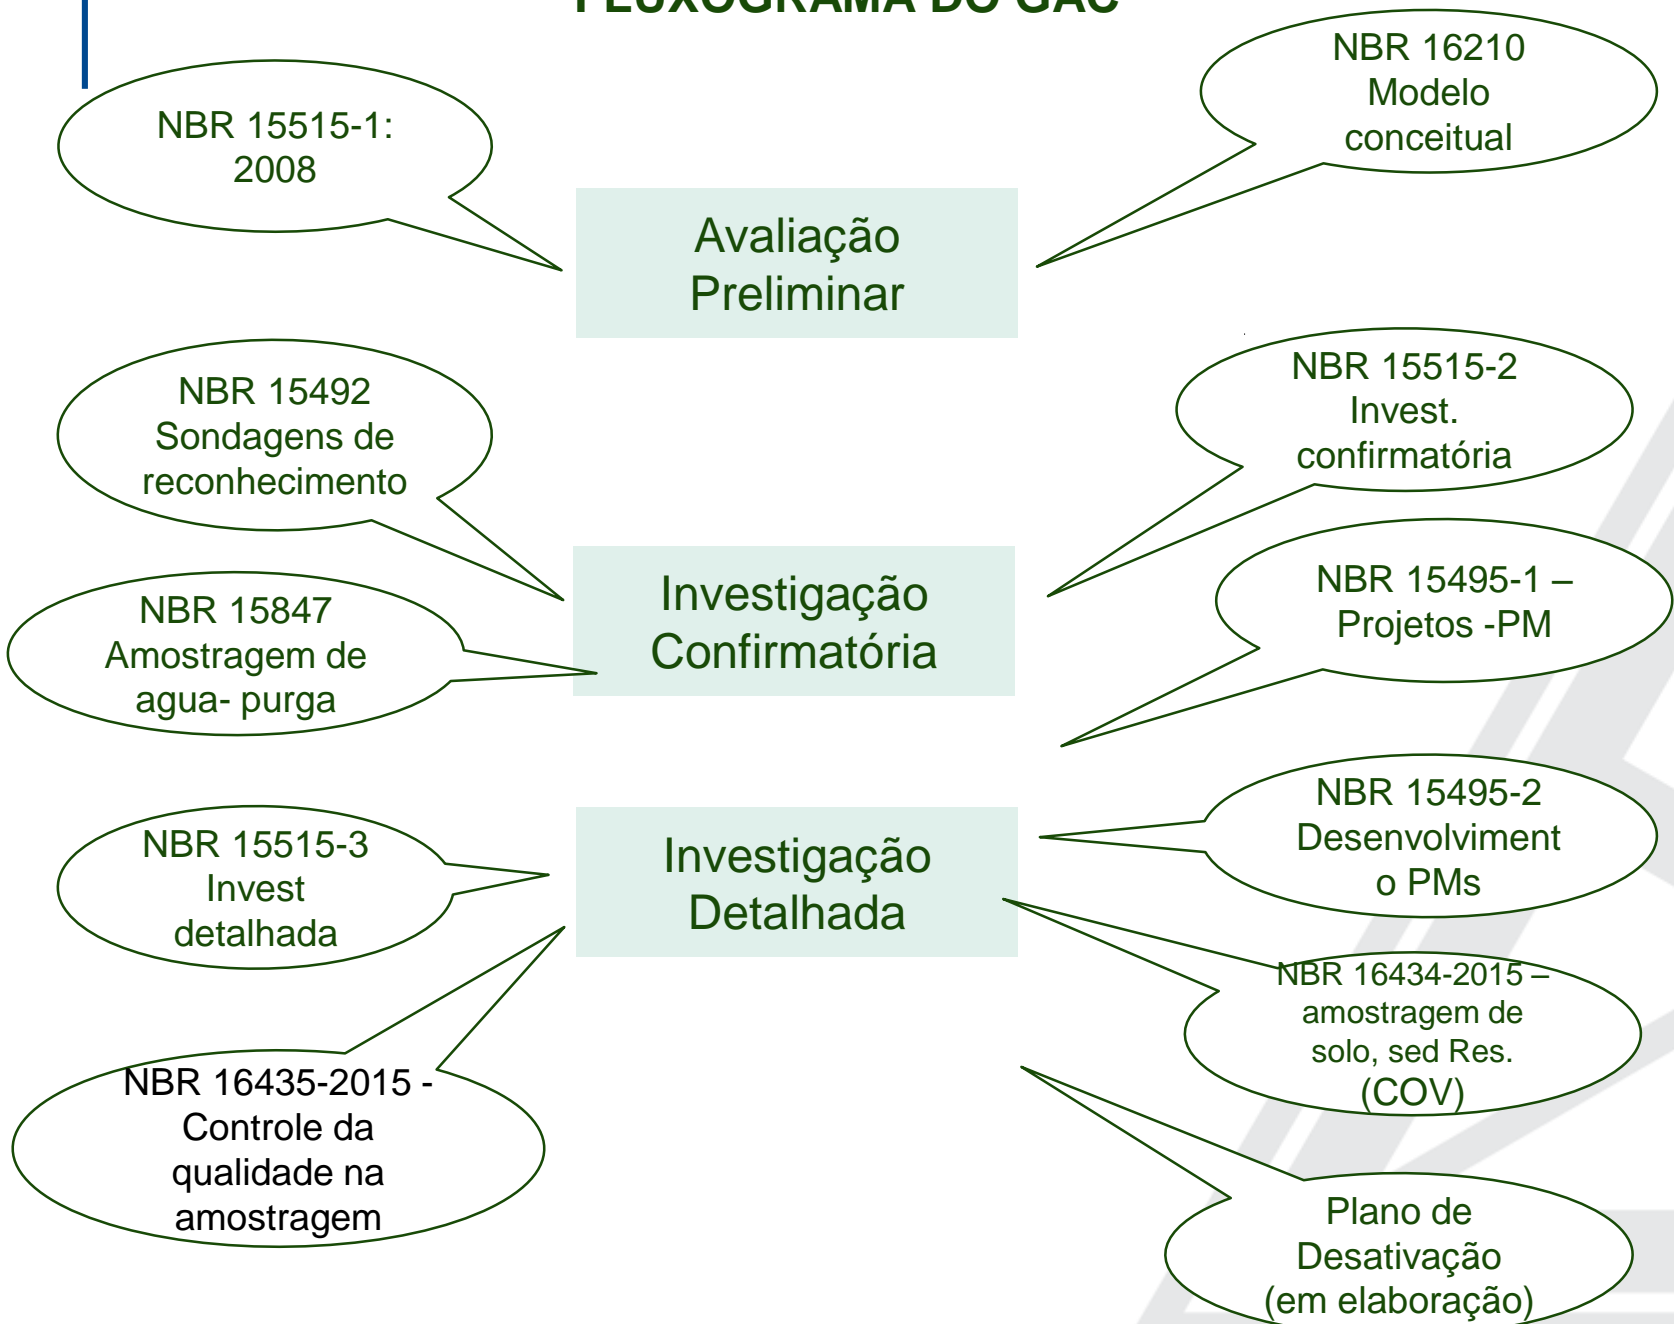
FLUXOGRAMA DO GAC

NBR 15515-1: 2008

NBR 16210 Modelo conceitual

Avaliação Preliminar

NBR 15492 Sondagens de reconhecimento

NBR 15515-2 Invest. confirmatória

Investigação Confirmatória

NBR 15847 Amostragem de agua- purga

NBR 15495-1 – Projetos -PM

NBR 15495-2 Desenvolviment o PMs

NBR 15515-3 Invest detalhada

Investigação Detalhada

NBR 16434-2015 – amostragem de solo, sed Res. (COV)

NBR 16435-2015 - Controle da qualidade na amostragem

Plano de Desativação (em elaboração)